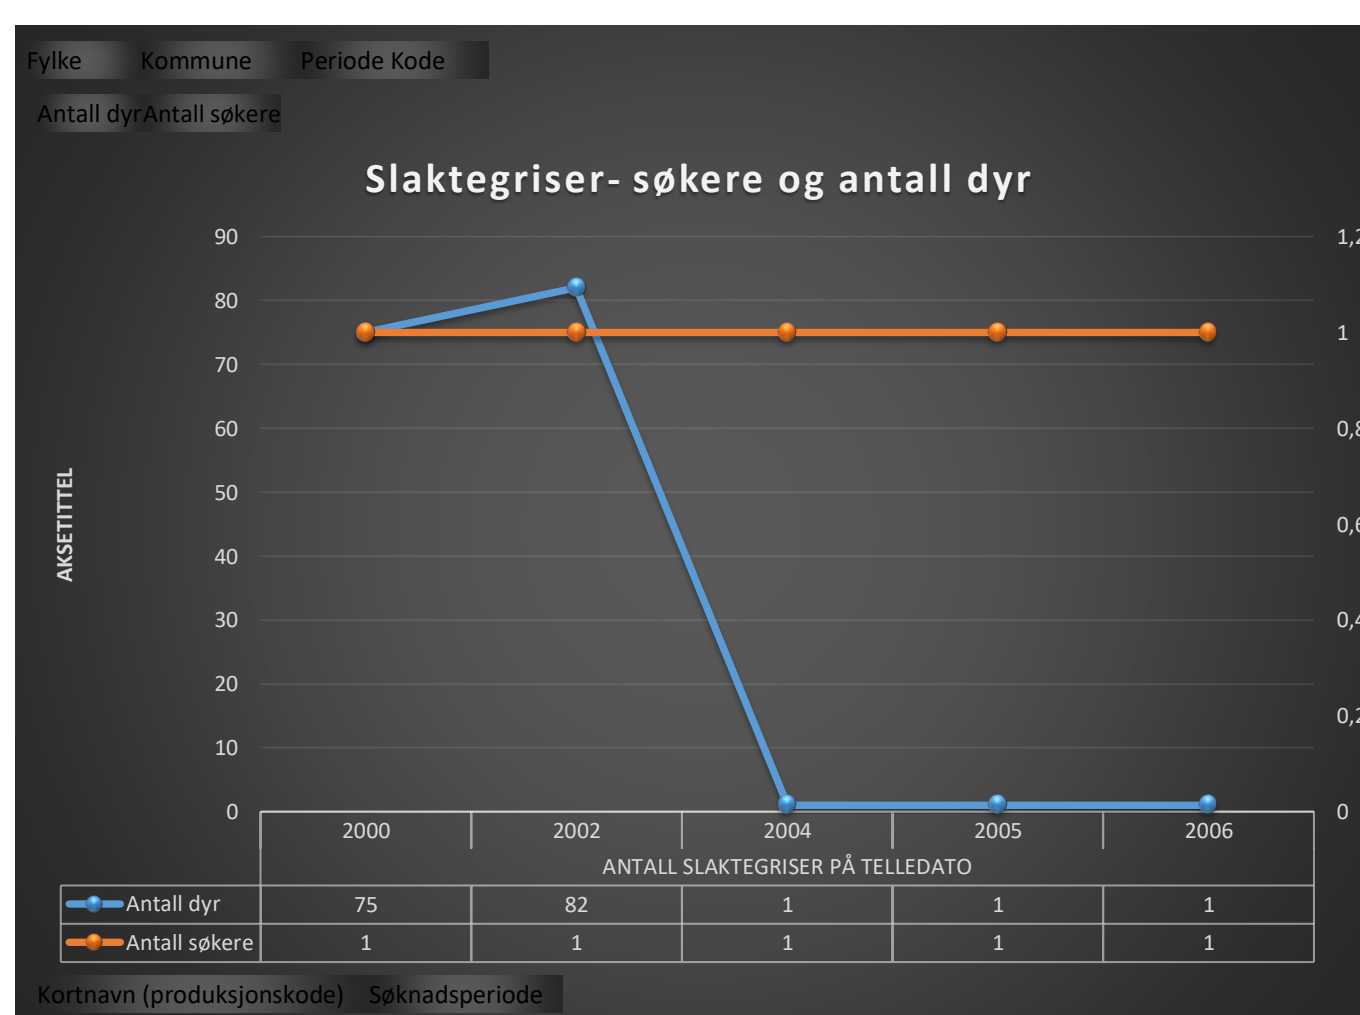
Fylke Kommune Periode Kode

Antall dyrAntall søkere

Slaktegriser- søkere og antall dyr

90
80
70
60
50
40
30
20
10
0

AKSETITTEL

1,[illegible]
1
0,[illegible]
0,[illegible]
0,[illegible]
0,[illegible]
0

| | 2000 | 2002 | 2004 | 2005 | 2006 |
|---|---|---|---|---|---|
| | ANTALL SLAKTEGRISER PÅ TELLEDATO | | | | |
| Antall dyr | 75 | 82 | 1 | 1 | 1 |
| Antall søkere | 1 | 1 | 1 | 1 | 1 |

Kortnavn (produksjonskode) Søknadsperiode